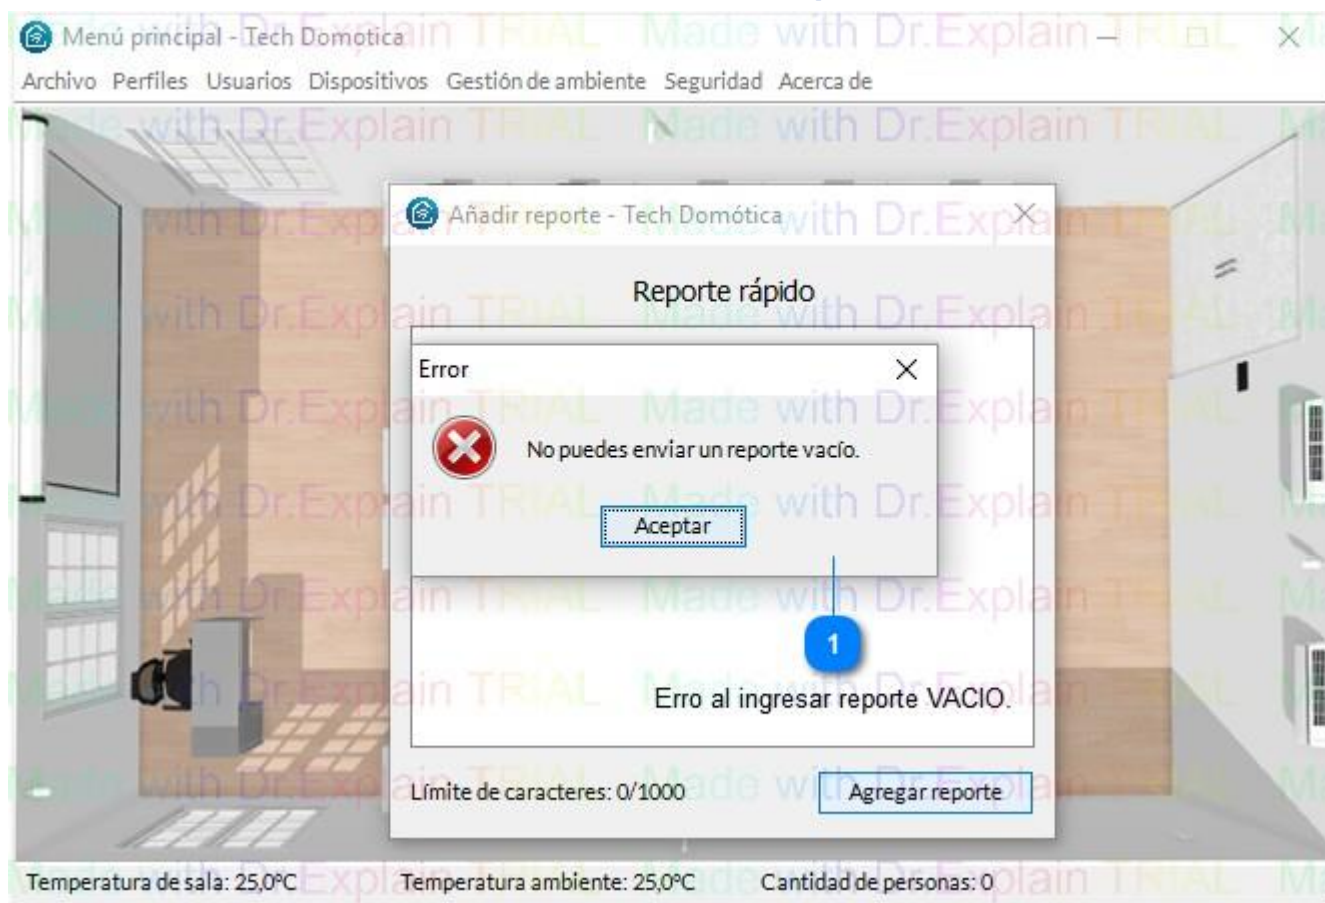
Menú principal - Tech Domotica

Archivo Perfiles Usuarios Dispositivos Gestión de ambiente Seguridad Acerca de

Añadir reporte - Tech Domótica

Reporte rápido

Error

No puedes enviar un reporte vacío.

Aceptar

1

Erro al ingresar reporte VACIO.

Límite de caracteres: 0/1000

Agregar reporte

Temperatura de sala: 25,0ºC Temperatura ambiente: 25,0ºC Cantidad de personas: 0

Made with Dr.Explain TRIAL